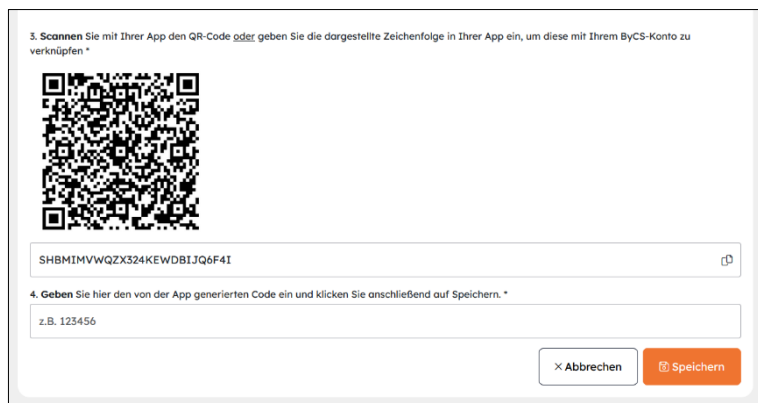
3. **Scannen** Sie mit Ihrer App den QR-Code oder geben Sie die dargestellte Zeichenfolge in Ihrer App ein, um diese mit Ihrem ByCS-Konto zu verknüpfen *

SHBMIMVWQZX324KEWDBIJQ6F4I

4. **Geben** Sie hier den von der App generierten Code ein und klicken Sie anschließend auf Speichern. *

z.B. 123456

× Abbrechen

Speichern